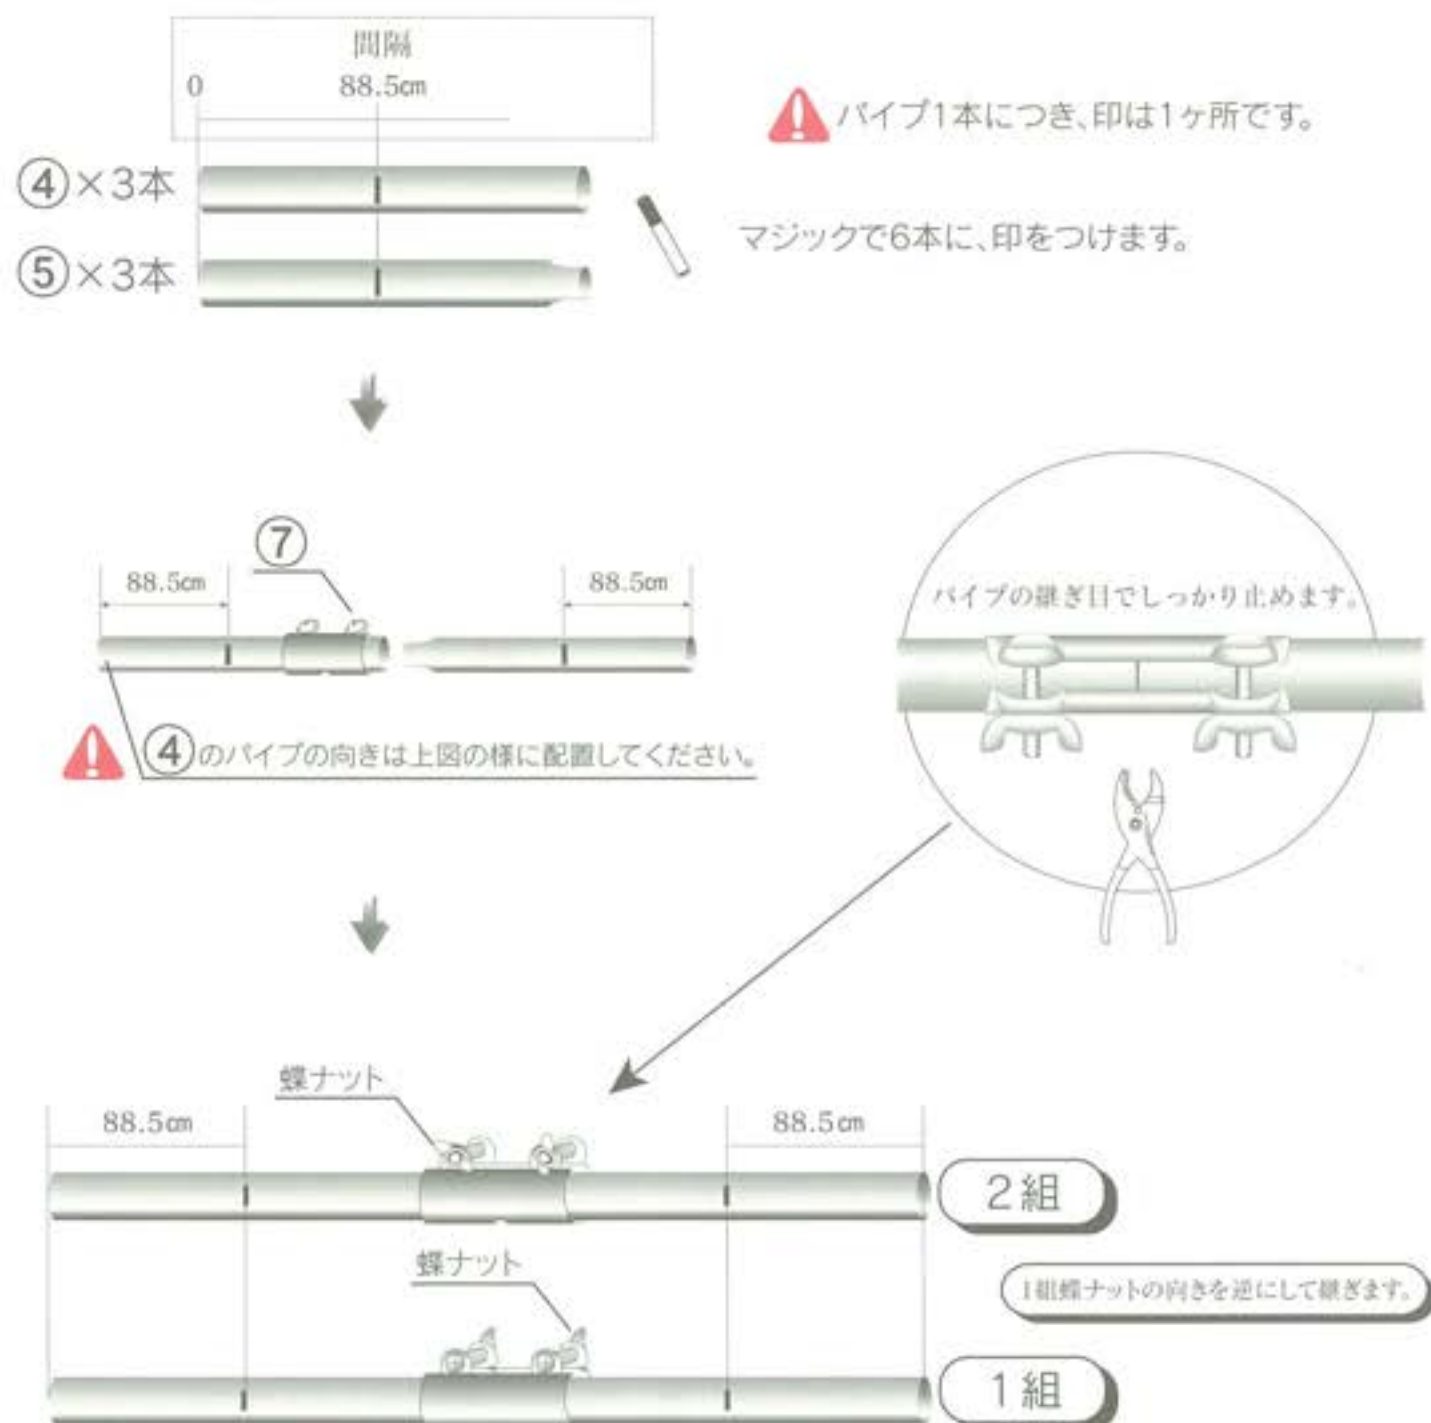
間隔
0
88.5cm

パイプ1本につき、印は1ヶ所です。

④×3本
⑤×3本

マジックで6本に、印をつけます。

⑦
88.5cm
88.5cm

④のパイプの向きは上図の様に配置してください。

パイプの継ぎ目でしっかり止めます。

蝶ナット
88.5cm
88.5cm
2組

蝶ナット
1組蝶ナットの向きを逆にして継ぎます。
1組